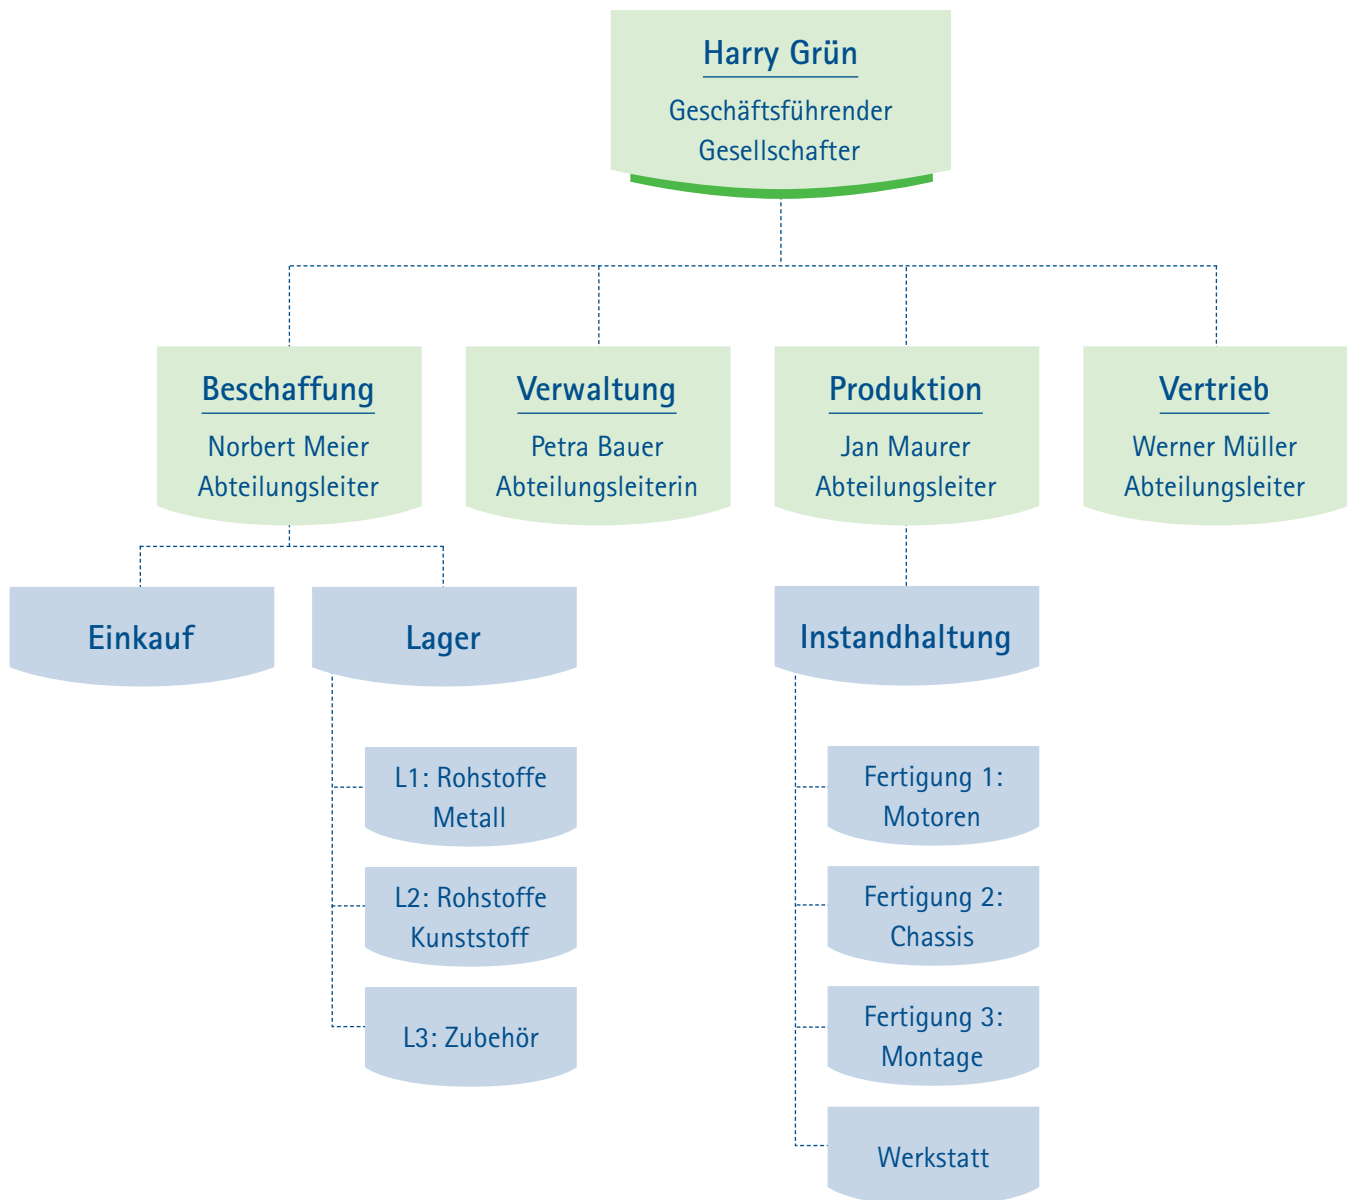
Harry Grün
Geschäftsführender Gesellschafter

Beschaffung
Norbert Meier
Abteilungsleiter

Verwaltung
Petra Bauer
Abteilungsleiterin

Produktion
Jan Maurer
Abteilungsleiter

Vertrieb
Werner Müller
Abteilungsleiter

Einkauf

Lager

L1: Rohstoffe Metall

L2: Rohstoffe Kunststoff

L3: Zubehör

Instandhaltung

Fertigung 1: Motoren

Fertigung 2: Chassis

Fertigung 3: Montage

Werkstatt